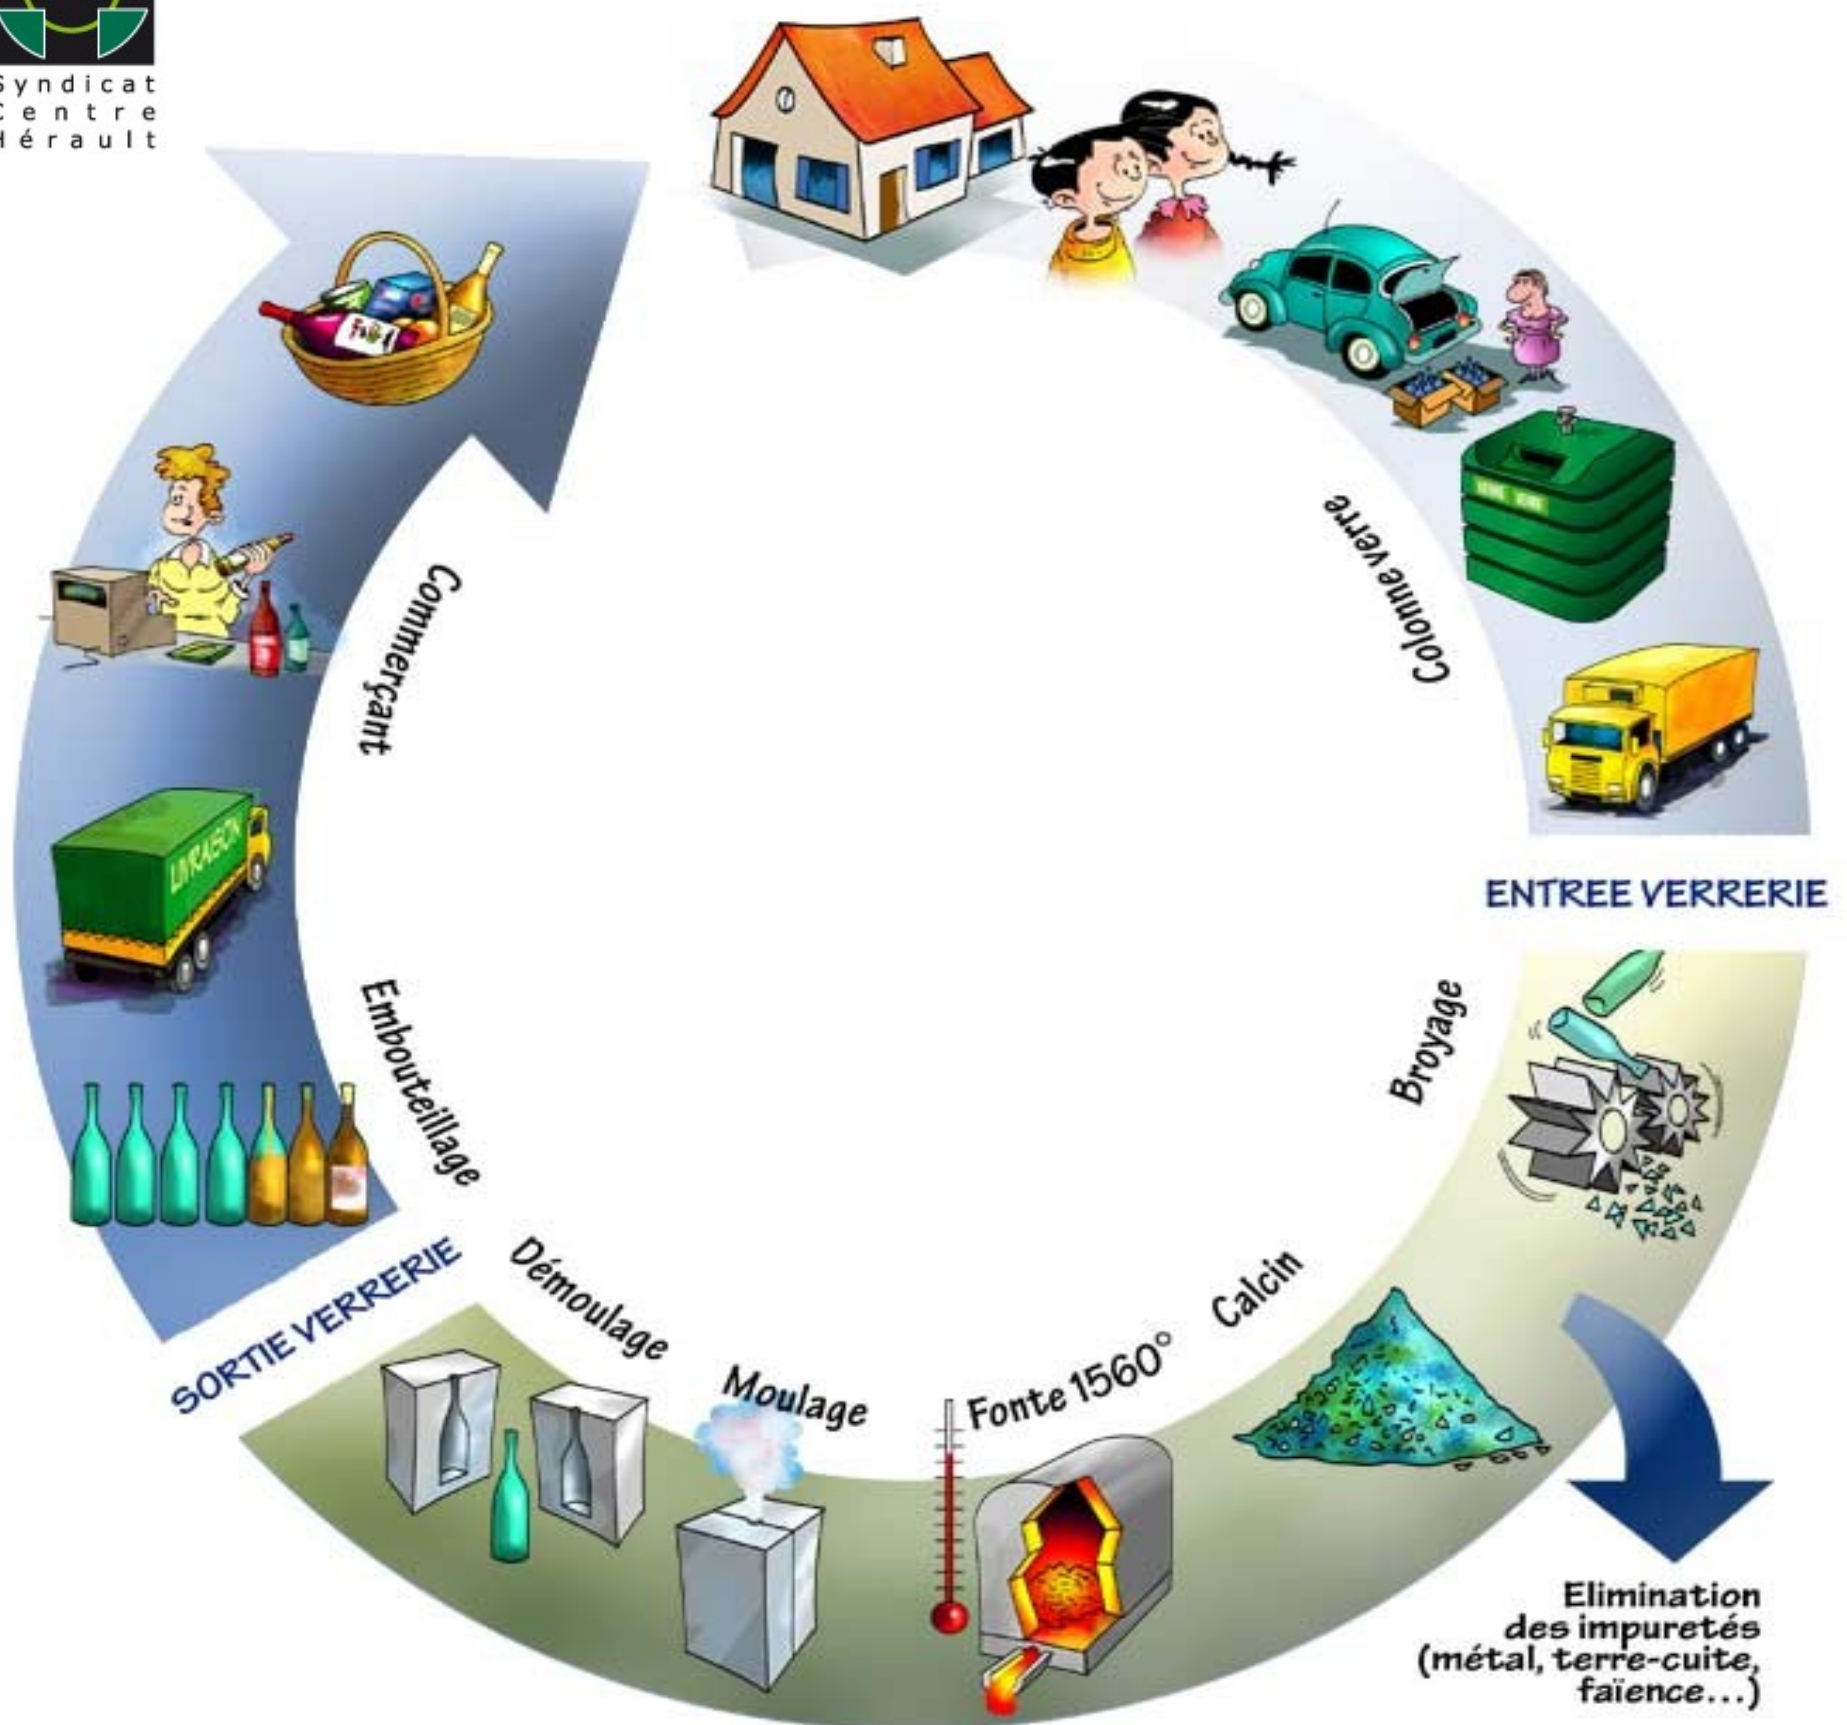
Syndicat
Centre
Hérault

Colonne verre

ENTREE VERRERIE

Broyage

Calcin

Elimination des impuretés (métal, terre-cuite, faïence...)

Fonte 1560°

Moulage

Démoulage

SORTIE VERRERIE

Embouteillage

LIVRAISON

Commerçant